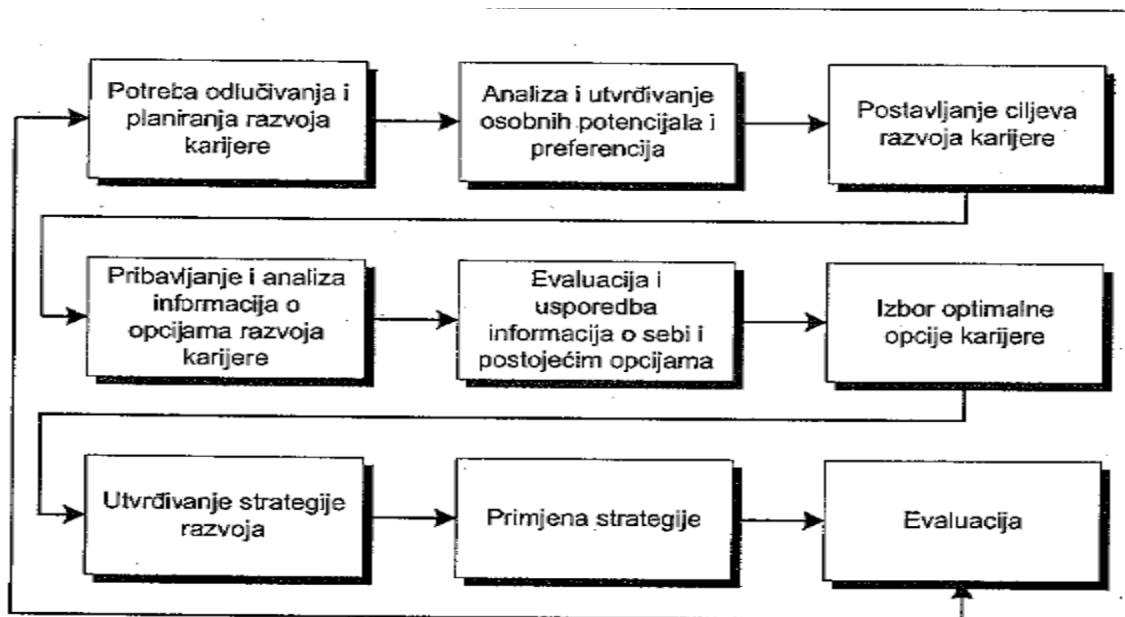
Potreba odlučivanja i planiranja razvoja karijere

Analiza i utvrđivanje osobnih potencijala i preferencija

Postavljanje ciljeva razvoja karijere

Pribavljanje i analiza informacija o opcijama razvoja karijere

Evaluacija i usporedba informacija o sebi i postojećim opcijama

Izbor optimalne opcije karijere

Utvrđivanje strategije razvoja

Primjena strategije

Evaluacija